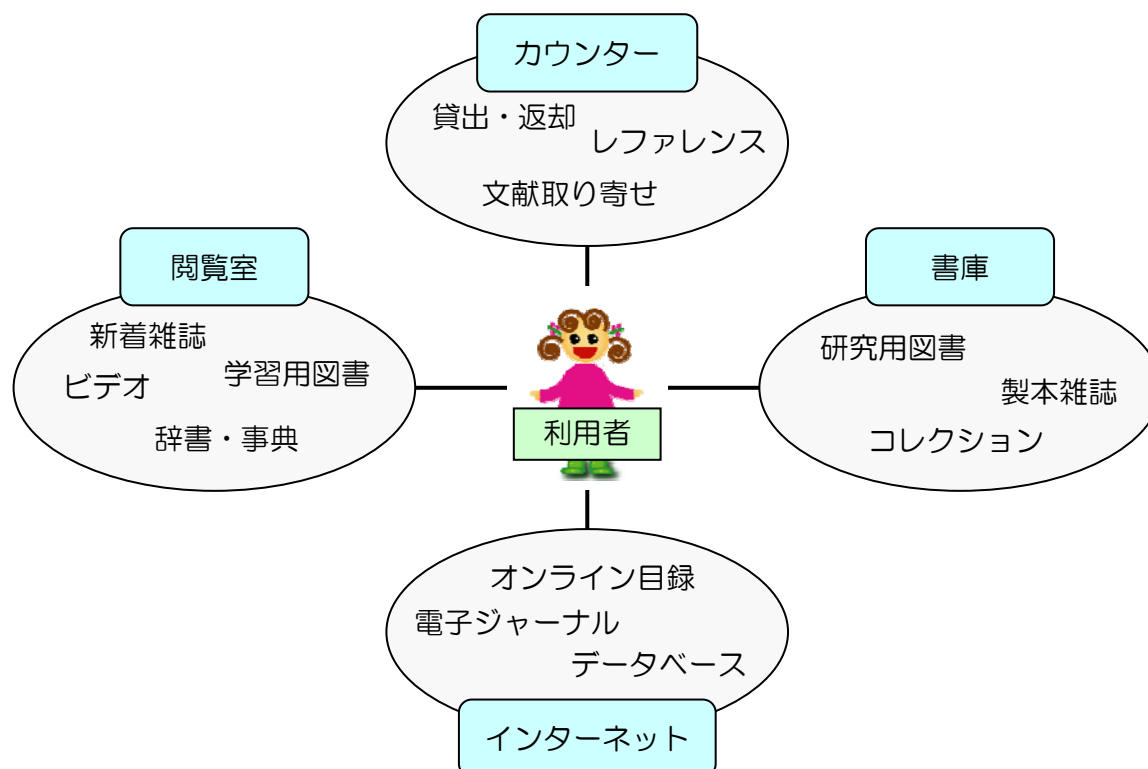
カウンター

貸出・返却
レファレンス
文献取り寄せ

閲覧室

新着雑誌
ビデオ
学習用図書
辞書・事典

書庫

研究用図書
製本雑誌
コレクション

利用者

オンライン目録
電子ジャーナル
データベース

インターネット